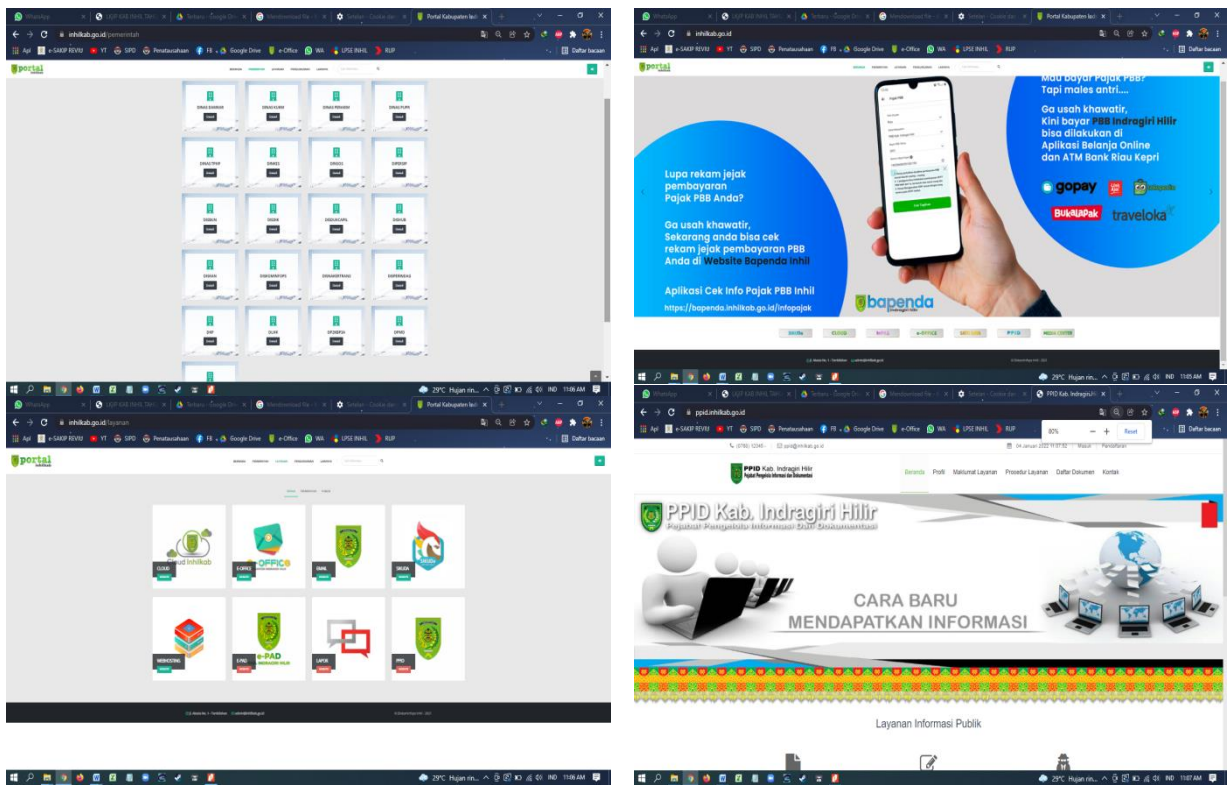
WhatsApp | LKJIP KAB INHIL TAH | Terbaru - Google Dri | Membersihkan file | Setelan - Cookie dan | Portal Kabupaten Indr

inhilkab.go.id/pemerintah

Apl | e-SAKIP REVIU | YT | SIPD | Penatausahaan | FB | Google Drive | e-Office | WA | LPSE INHIL | RUP | Daftar bacaan

portal

DINAS DUKCAPIL | DINAS KUMI | DINAS PERIKANAN | DINAS PUPR
Detail

DINAS TPHP | DINKES | DISKOP | DISDUP
Detail

DISBUN | DISDIK | DISDUKCAPIL | DISHUB
Detail

DISNAK | DISKOMINFOPS | DISNAKERTRANS | DISPERINDAG
Detail

DKP | DLHK | DPMPTSP | DPRD
Detail

29°C Hujan rin... IND 11:06 AM

inhilkab.go.id

Mau bayar Pajak PBB? Tapi males antri....

Ga usah khawatir, Kini bayar PBB Indragiri Hilir bisa dilakukan di Aplikasi Belanja Online dan ATM Bank Riau Kepri

gopay | tokopedia | BUKALAPAK | traveloka

Lupa rekam jejak pembayaran Pajak PBB Anda?

Ga usah khawatir, Sekarang anda bisa cek rekam jejak pembayaran PBB Anda di Website Bapenda Inhil

Aplikasi Cek Info Pajak PBB Inhil
https://bapenda.inhilkab.go.id/infopajak

bapenda

29°C Hujan rin... IND 11:05 AM

inhilkab.go.id/layanan

portal

CLOUD | E-OFFICE | EMAIL | SIKUDA
Cloud Inhilkab | OFFICE

WEBHOSTING | E-PAD | LAPOR | PPID
e-PAD

29°C Hujan rin... IND 11:06 AM

ppid.inhilkab.go.id

80% | − | + | Reset

04 Januari 2022 | Masuk | Pendaftaran

PPID Kab. Indragiri Hilir

Beranda | Profil | Maklumat Layanan | Prosedur Layanan | Daftar Dokumen | Kontak

PPID Kab. Indragiri Hilir
Pejabat Pengelola Informasi Dan Dokumentasi

CARA BARU
MENDAPATKAN INFORMASI

Layanan Informasi Publik

29°C Hujan rin... IND 11:07 AM